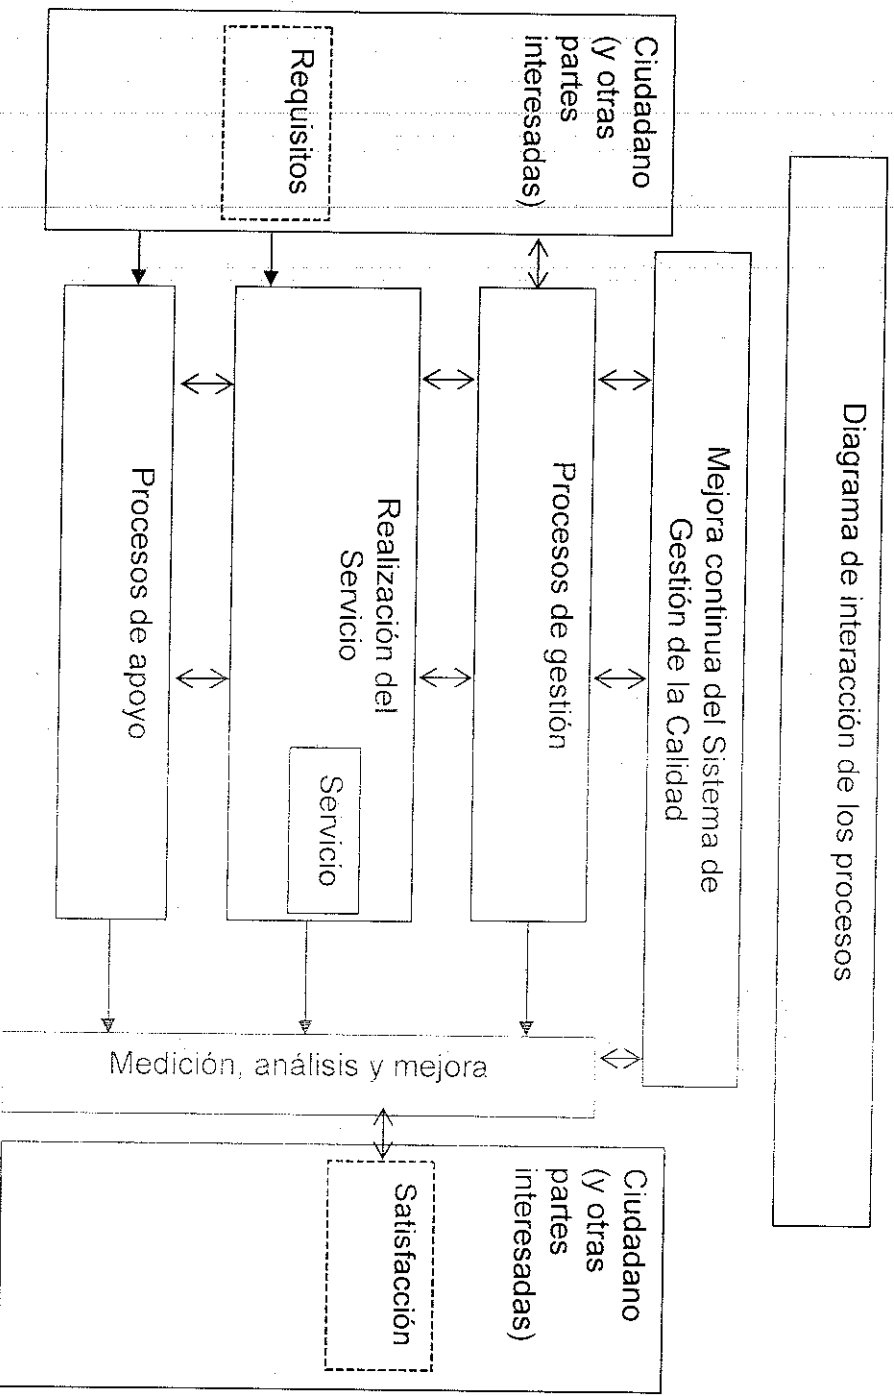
Diagrama de interacción de los procesos

Ciudadano (y otras partes interesadas)

Requisitos

Mejora continua del Sistema de Gestión de la Calidad

Procesos de gestión

Realización del Servicio

Servicio

Procesos de apoyo

Medición, análisis y mejora

Ciudadano (y otras partes interesadas)

Satisfacción